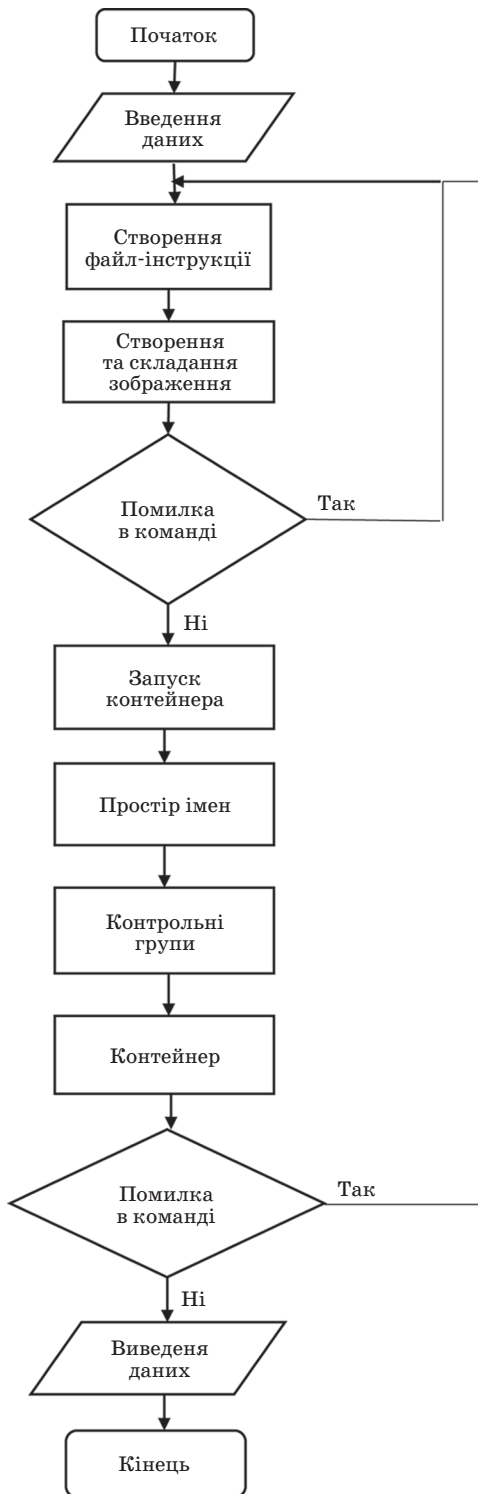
Початок

Введення даних

Створення файл-інструкції

Створення та складання зображення

Помилка в команді

Так

Ні

Запуск контейнера

Простір імен

Контрольні групи

Контейнер

Помилка в команді

Так

Ні

Виведеня даних

Кінець